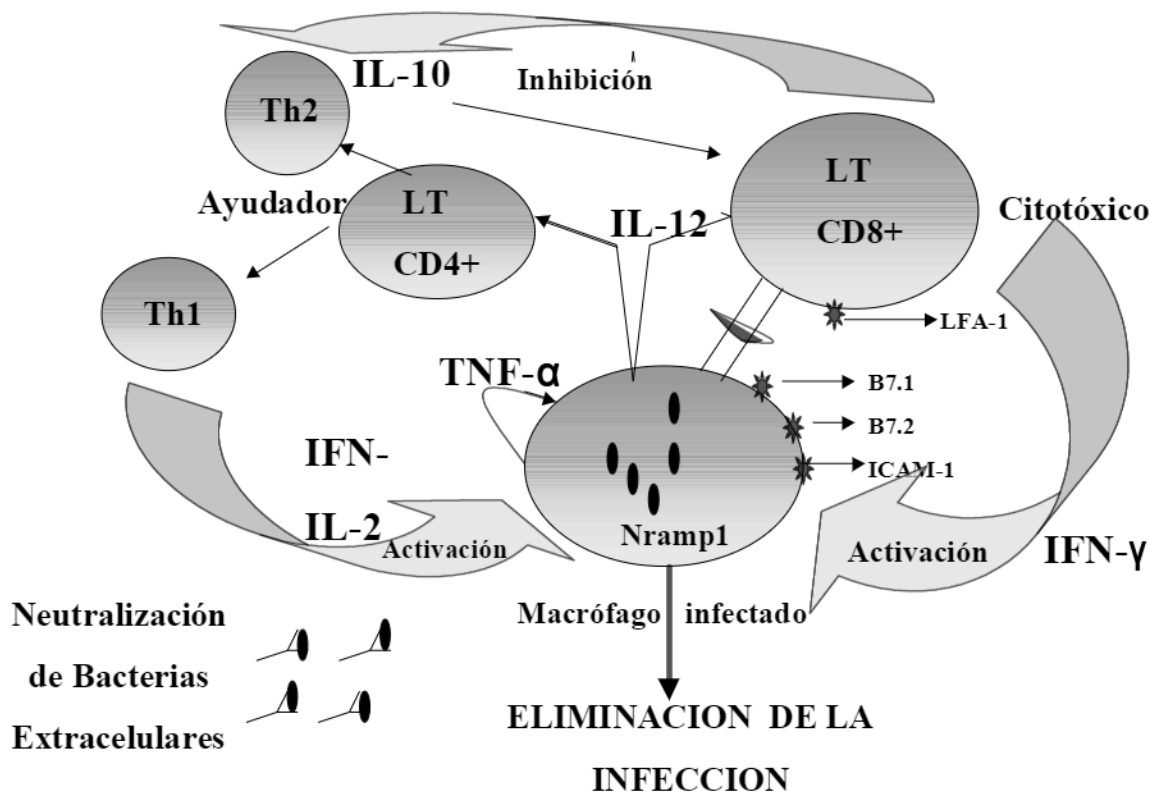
IL-10

Inhibición

Th2

LT

CD8+

Ayudador

LT

CD4+

IL-12

Citotóxico

Th1

LFA-1

TNF-α

B7.1

B7.2

ICAM-1

IFN-

IL-2

Activación

Nramp1

Activación

IFN-γ

Neutralización de Bacterias Extracelulares

Macrófago infectado

ELIMINACION DE LA INFECCION